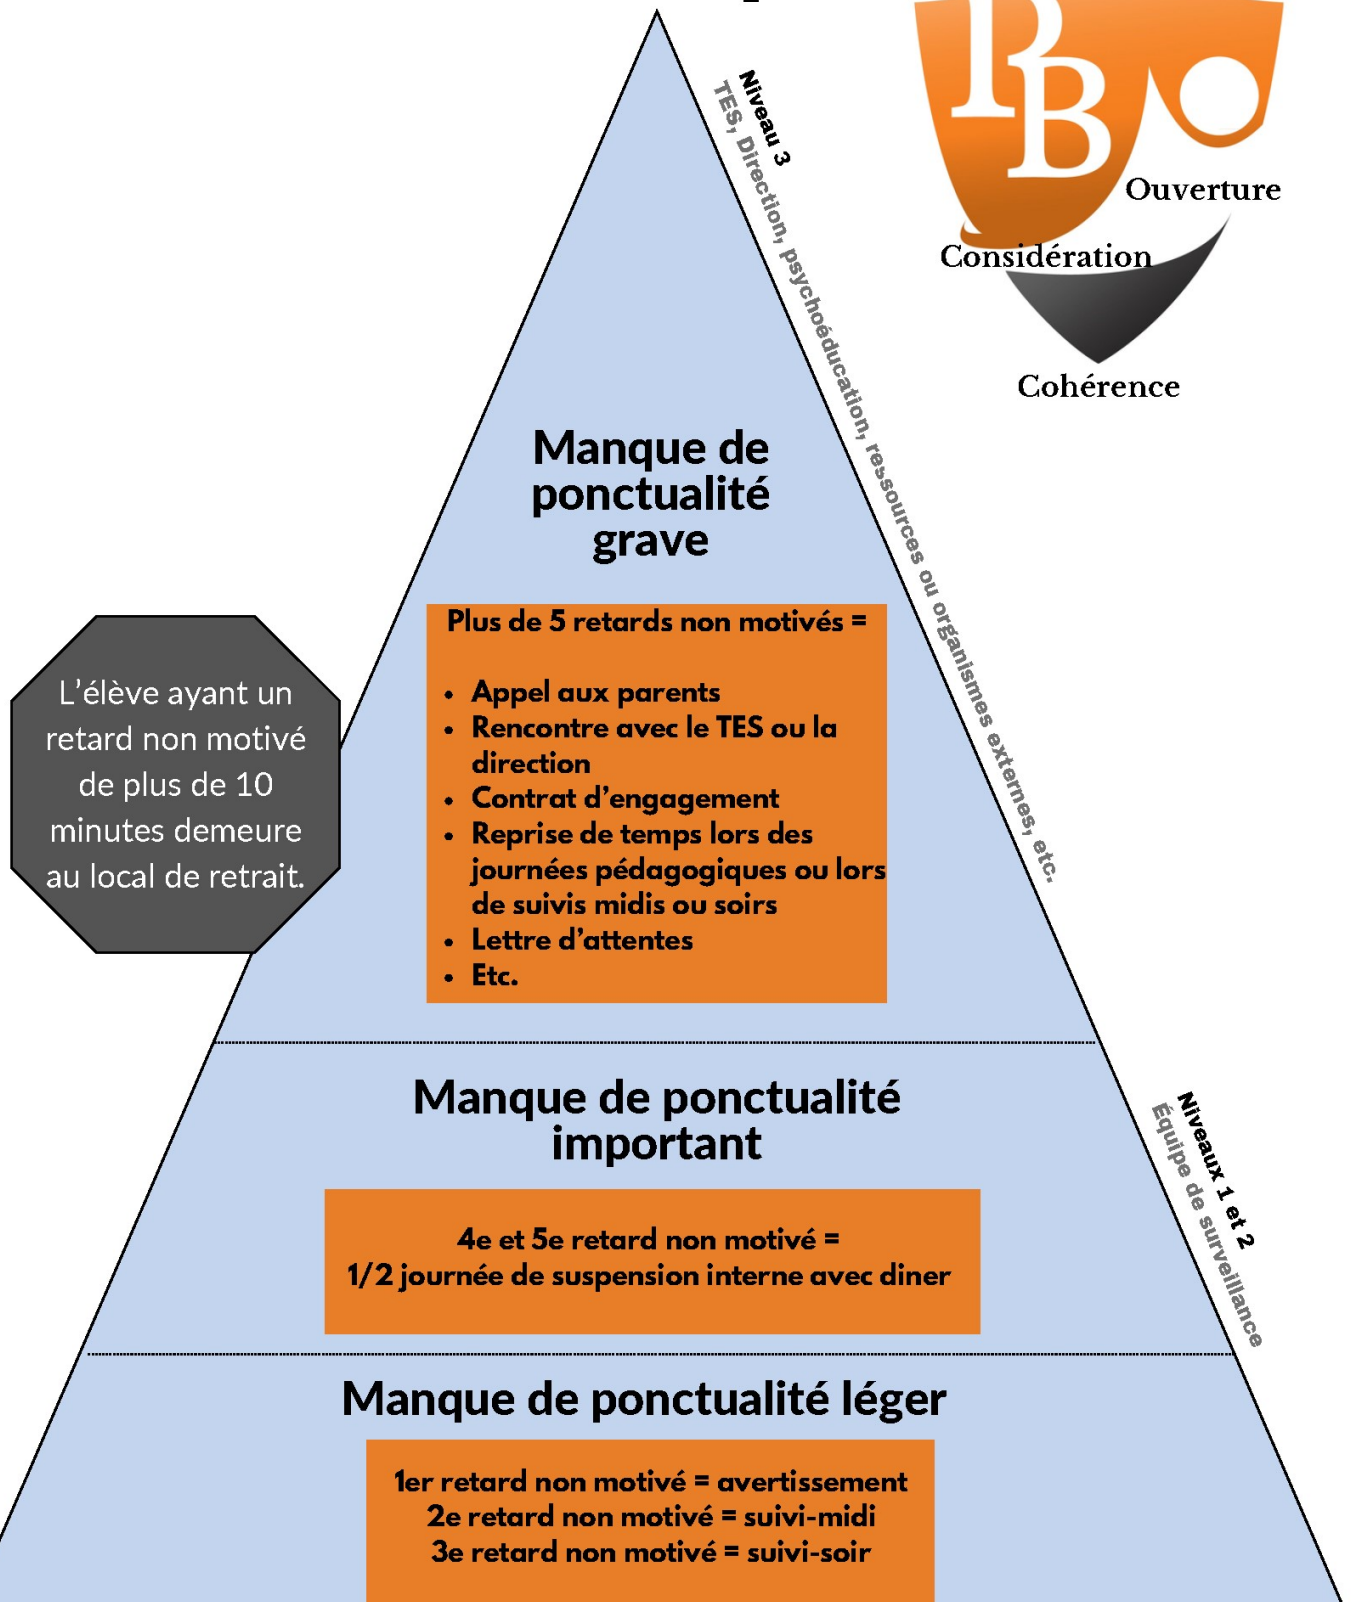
PBO

Ouverture

Considération

Cohérence

Niveau 3
TES, Direction, psychoéducation, ressources ou organismes externes, etc.

Manque de ponctualité grave

Plus de 5 retards non motivés =

- Appel aux parents
- Rencontre avec le TES ou la direction
- Contrat d'engagement
- Reprise de temps lors des journées pédagogiques ou lors de suivis midis ou soirs
- Lettre d'attentes
- Etc.

L'élève ayant un retard non motivé de plus de 10 minutes demeure au local de retrait.

Niveaux 1 et 2
Équipe de surveillance

Manque de ponctualité important

4e et 5e retard non motivé =
1/2 journée de suspension interne avec diner

Manque de ponctualité léger

1er retard non motivé = avertissement
2e retard non motivé = suivi-midi
3e retard non motivé = suivi-soir